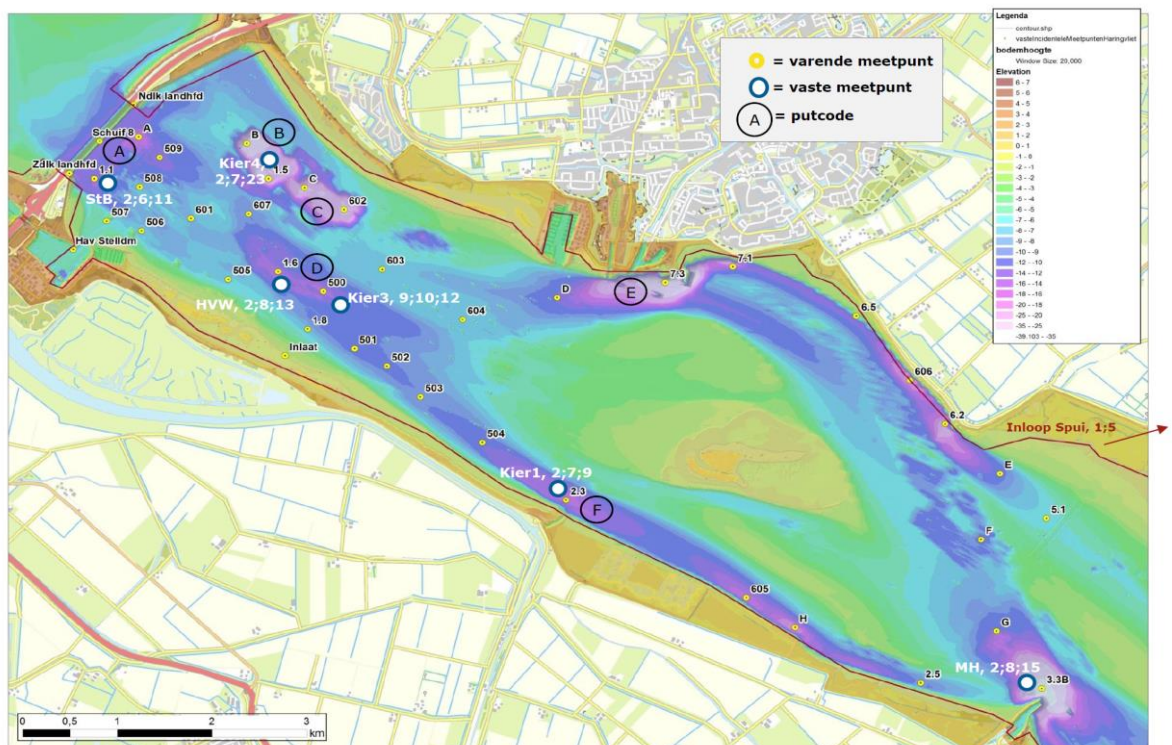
Legenda
contour.shp
vasteIncidenteleMeetpuntenHaringvliet
bodemhoogte
Window Size: 20,000
Elevation
6 - 7
5 - 6
4 - 5
3 - 4
2 - 3
1 - 2
0 - 1
-1 - 0
-2 - -1
-3 - -2
-4 - -3
-5 - -4
-6 - -5
-7 - -6
-8 - -7
-9 - -8
-10 - -9
-12 - -10
-14 - -12
-16 - -14
-18 - -16
-20 - -18
-25 - -20
-35 - -25
-38.103 - -35

= varende meetpunt
= vaste meetpunt
A = putcode

Ndik landhfd
Schuif 8
A
A
509
Zdlk landhfd
1.1
508
StB, 2;6;11
507
506
601
Hav Stelldm
B
B
Kier4
.5
2;7;23
C
C
607
602
1.6
D
505
603
500
HVW, 2;8;13
Kier3, 9;10;12
1.8
604
Inlaat
501
502
503
504
D
E
7.3
7.1
6.5
606
6.2
Inloop Spui, 1;5
E
Kier1, 2;7;9
2.3
F
F
5.1
605
H
G
2.5
MH, 2;8;15
3.3B
0
0,5
1
2
3
km